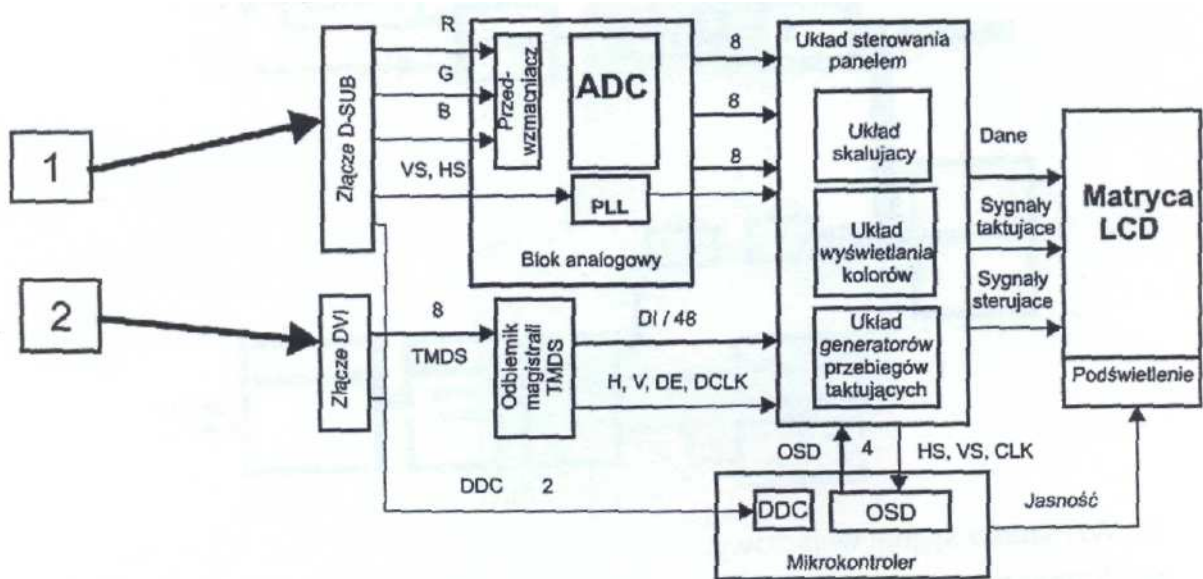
1

2

Złącze D-SUB

Złącze DVI

R
G
B
VS, HS

Przedwzmacniacz

ADC

PLL

Blok analogowy

8
8
8

8
TMDS

Odbiernik magistrali TMDS

DI / 48

H, V, DE, DCLK

Układ sterowania panelem

Układ skalujacy

Układ wyświetlania kolorów

Układ generatorów przebiegów taktujących

Dane

Sygnały taktujace

Sygnały sterujace

Matryca LCD

Podświetlenie

OSD
4
HS, VS, CLK

DDC 2

DDC

OSD

Mikrokontroler

Jasność